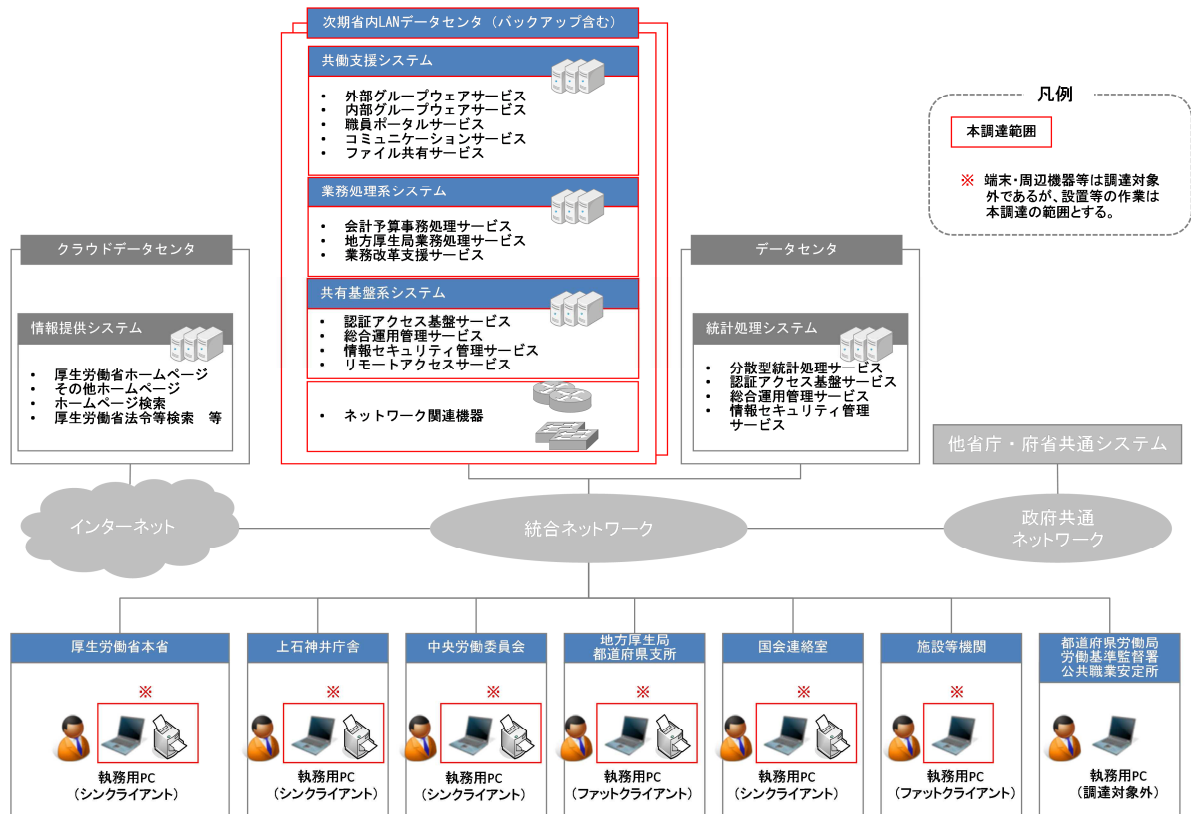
次期省内LANデータセンタ（バックアップ含む）

共働支援システム
・ 外部グループウェアサービス
・ 内部グループウェアサービス
・ 職員ポータルサービス
・ コミュニケーションサービス
・ ファイル共有サービス

業務処理系システム
・ 会計予算事務処理サービス
・ 地方厚生局業務処理サービス
・ 業務改革支援サービス

共有基盤系システム
・ 認証アクセス基盤サービス
・ 総合運用管理サービス
・ 情報セキュリティ管理サービス
・ リモートアクセスサービス

・ ネットワーク関連機器

凡例
本調達範囲
※ 端末・周辺機器等は調達対象外であるが、設置等の作業は本調達の範囲とする。

クラウドデータセンタ
情報提供システム
・ 厚生労働省ホームページ
・ その他ホームページ
・ ホームページ検索
・ 厚生労働省法令等検索 等

データセンタ
統計処理システム
・ 分散型統計処理サービス
・ 認証アクセス基盤サービス
・ 総合運用管理サービス
・ 情報セキュリティ管理サービス

他省庁・府省共通システム

インターネット
統合ネットワーク
政府共通ネットワーク

厚生労働省本省
※
執務用PC
（シンクライアント）

上石神井庁舎
※
執務用PC
（シンクライアント）

中央労働委員会
※
執務用PC
（シンクライアント）

地方厚生局
都道府県支所
※
執務用PC
（ファットクライアント）

国会連絡室
※
執務用PC
（シンクライアント）

施設等機関
※
執務用PC
（ファットクライアント）

都道府県労働局
労働基準監督署
公共職業安定所
執務用PC
（調達対象外）